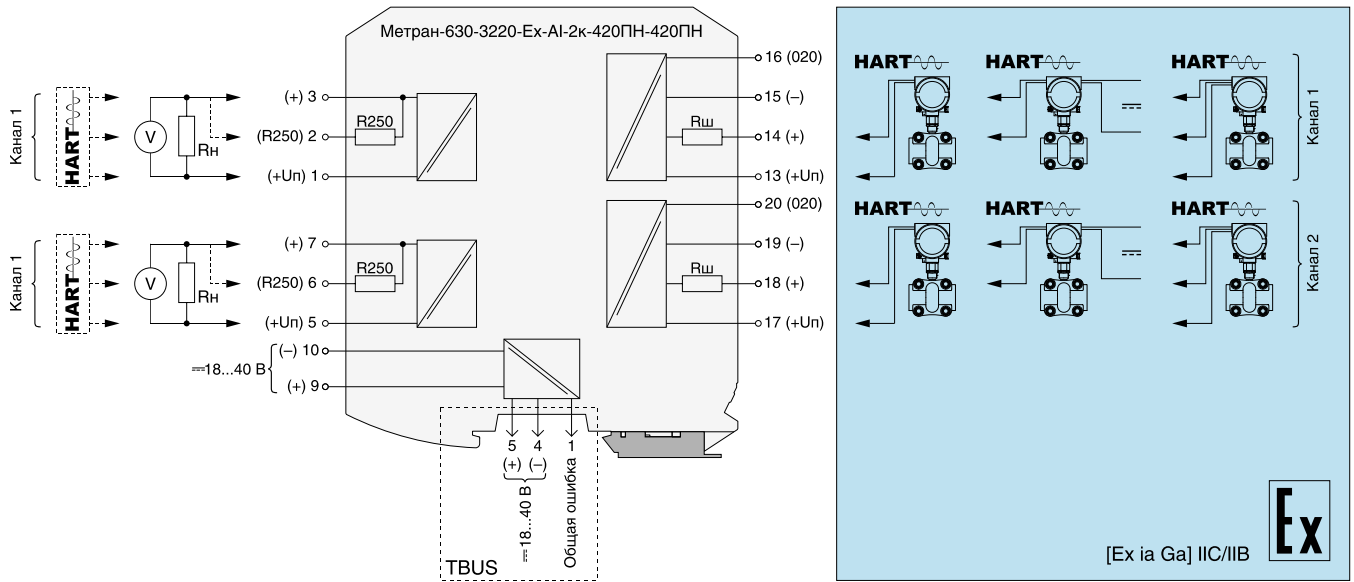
Метран-630-3220-Ex-AI-2к-420ПН-420ПН

Канал 1
HART
V
Rн
(+) 3
(R250) 2
(+Uп) 1
R250

Канал 1
HART
V
Rн
(+) 7
(R250) 6
(+Uп) 5
R250

⎓18...40 В
(–) 10
(+) 9

5 (+)
4 (–)
1
⎓18...40 В
Общая ошибка
TBUS

16 (020)
15 (–)
Rш
14 (+)
13 (+Uп)
20 (020)
19 (–)
Rш
18 (+)
17 (+Uп)

HART
HART
HART
Канал 1
HART
HART
HART
Канал 2

[Ex ia Ga] IIC/IIB
Ex